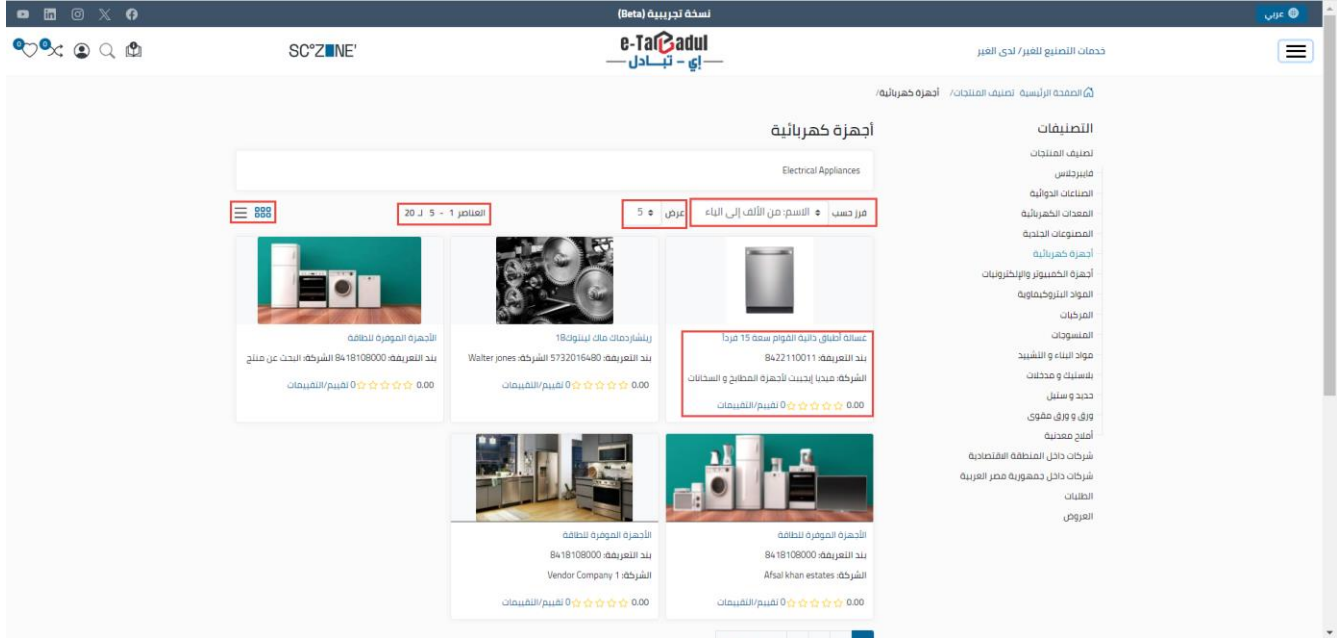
نسخة تجريبية (Beta)

عربي

SC°ZONE'

e-Tabadul
إي - تبادل

خدمات التصنيع للغير/ لدى الغير

الصفحة الرئيسية / تصنيف المنتجات / أجهزة كهربائية/

التصنيفات
تصنيف المنتجات
فايبرجلاس
الصناعات الدوائية
المعدات الكهربائية
المصنوعات الجلدية
أجهزة كهربائية
أجهزة الكمبيوتر والإلكترونيات
المواد البتروكيماوية
المركبات
المنسوجات
مواد البناء و التشييد
بلاستيك و مدخلات
حديد و سلب
ورق و ورق مقوى
أملاح معدنية
شركات داخل المنطقة الاقتصادية
شركات داخل جمهورية مصر العربية
الطلبات
العروض

أجهزة كهربائية

Electrical Appliances

فرز حسب | الاسم: من الألف إلى الياء
عرض | 5
العناصر 1 - 5 لـ 20

غسالة أطباق دائية القوام سعة 15 فرداً
بند التعريفة: 8422110011
الشركة: ميديا إيجيبت لأجهزة المطابخ و السخانات
0.00 0 تقييم/التقييمات

ريتشاردمات ماك لينتوك18
بند التعريفة: 5732016480 الشركة: Walter jones
0.00 0 تقييم/التقييمات

الأجهزة الموفرة للطاقة
بند التعريفة: 8418108000 الشركة: البحث عن منتج
0.00 0 تقييم/التقييمات

الأجهزة الموفرة للطاقة
بند التعريفة: 8418108000
الشركة: Afsal khan estates
0.00 0 تقييم/التقييمات

الأجهزة الموفرة للطاقة
بند التعريفة: 8418108000
الشركة: Vendor Company 1
0.00 0 تقييم/التقييمات